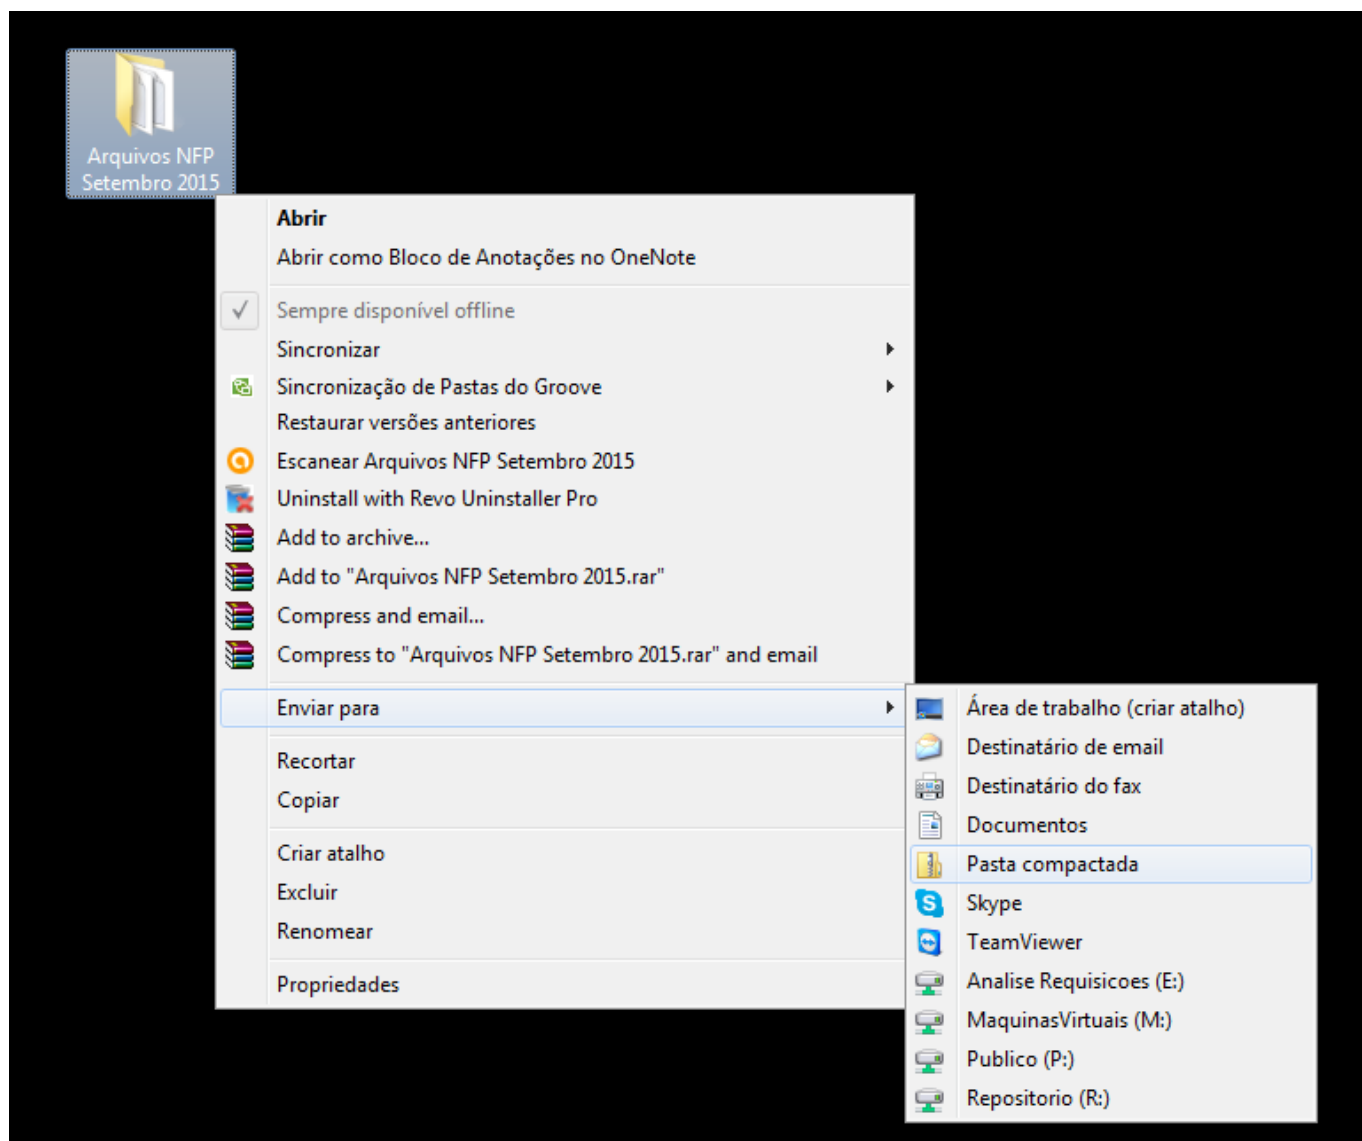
Arquivos NFP Setembro 2015

Abrir
Abrir como Bloco de Anotações no OneNote

Sempre disponível offline
Sincronizar
Sincronização de Pastas do Groove
Restaurar versões anteriores
Escanear Arquivos NFP Setembro 2015
Uninstall with Revo Uninstaller Pro
Add to archive...
Add to "Arquivos NFP Setembro 2015.rar"
Compress and email...
Compress to "Arquivos NFP Setembro 2015.rar" and email

Enviar para

Recortar
Copiar

Criar atalho
Excluir
Renomear

Propriedades

Área de trabalho (criar atalho)
Destinatário de email
Destinatário do fax
Documentos
Pasta compactada
Skype
TeamViewer
Analise Requisicoes (E:)
MaquinasVirtuais (M:)
Publico (P:)
Repositorio (R:)